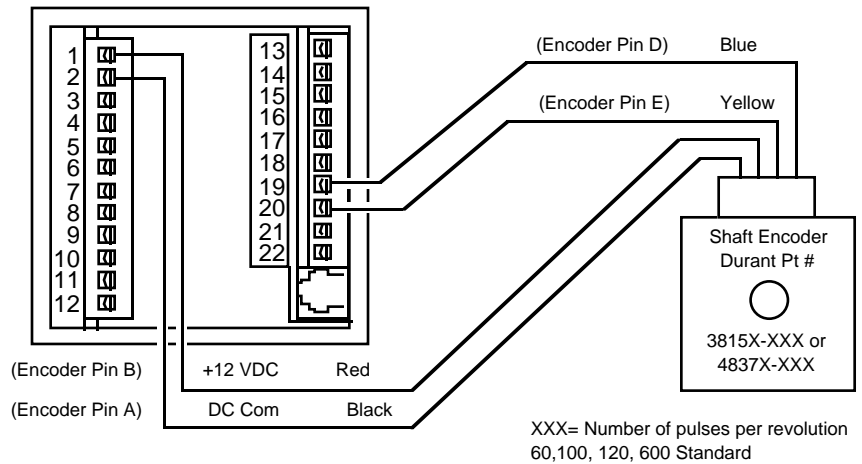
1
2
3
4
5
6
7
8
9
10
11
12

13
14
15
16
17
18
19
20
21
22

(Encoder Pin D) Blue

(Encoder Pin E) Yellow

Shaft Encoder
Durant Pt #

3815X-XXX or
4837X-XXX

(Encoder Pin B) +12 VDC Red

(Encoder Pin A) DC Com Black

XXX= Number of pulses per revolution
60,100, 120, 600 Standard